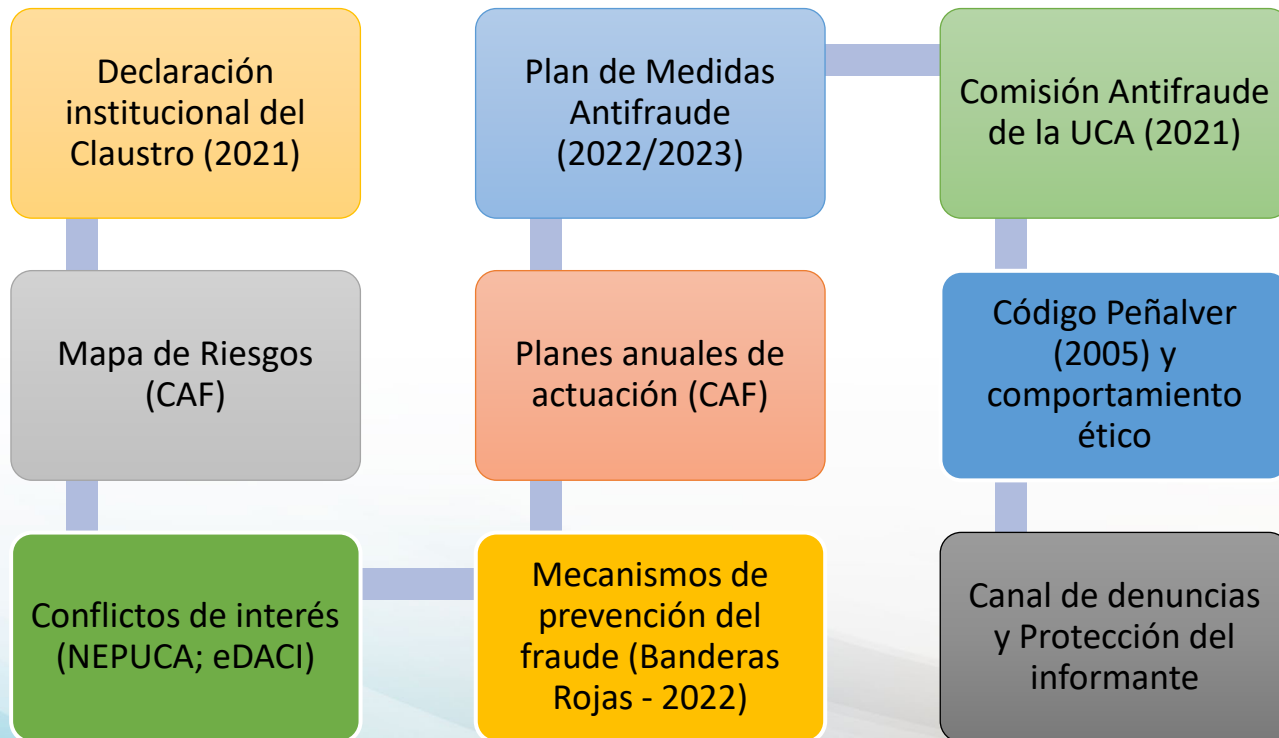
Declaración institucional del Claustro (2021)

Mapa de Riesgos (CAF)

Conflictos de interés (NEPUCA; eDACI)

Mecanismos de prevención del fraude (Banderas Rojas - 2022)

Planes anuales de actuación (CAF)

Plan de Medidas Antifraude (2022/2023)

Comisión Antifraude de la UCA (2021)

Código Peñalver (2005) y comportamiento ético

Canal de denuncias y Protección del informante